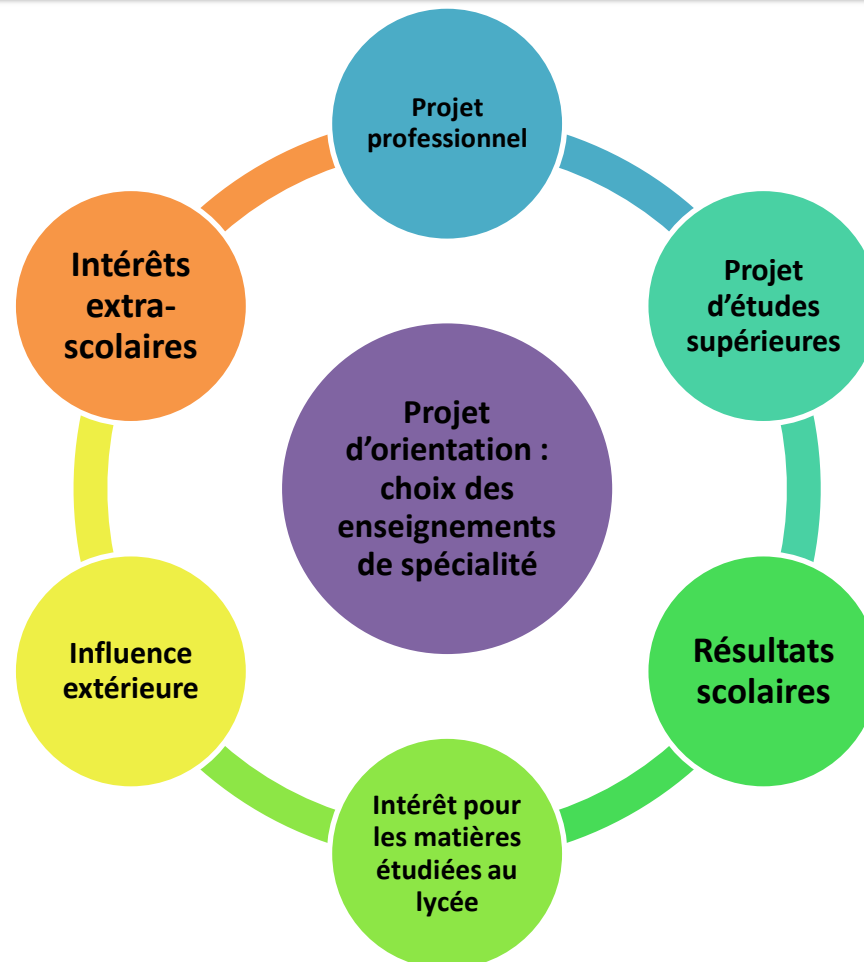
Projet professionnel

Projet d’études supérieures

Résultats scolaires

Intérêt pour les matières étudiées au lycée

Influence extérieure

Intérêts extra-scolaires

Projet d’orientation : choix des enseignements de spécialité